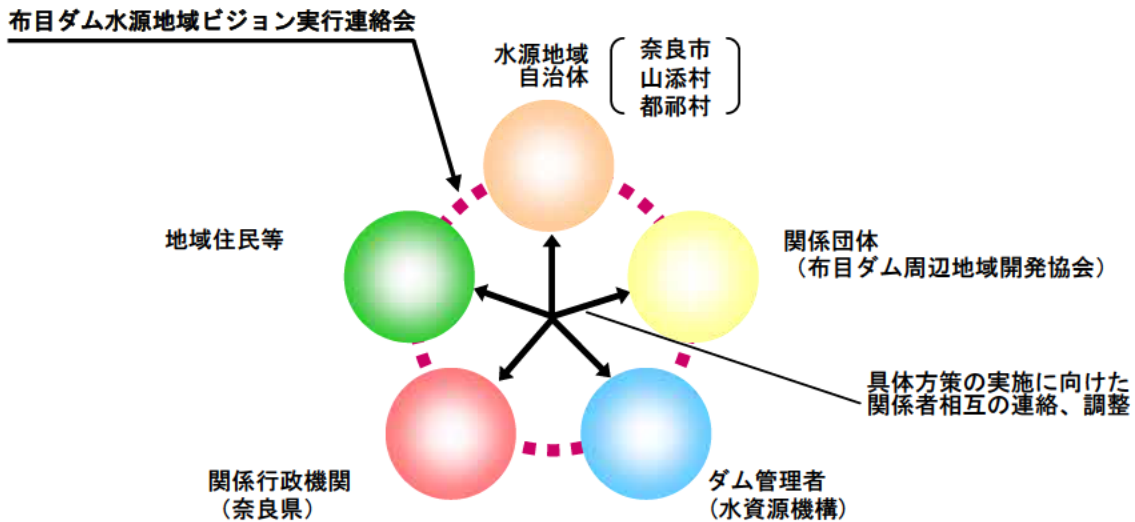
布目ダム水源地域ビジョン実行連絡会

水源地域
自治体

奈良市
山添村
都祁村

地域住民等

関係団体
（布目ダム周辺地域開発協会）

具体方策の実施に向けた
関係者相互の連絡、調整

関係行政機関
（奈良県）

ダム管理者
（水資源機構）